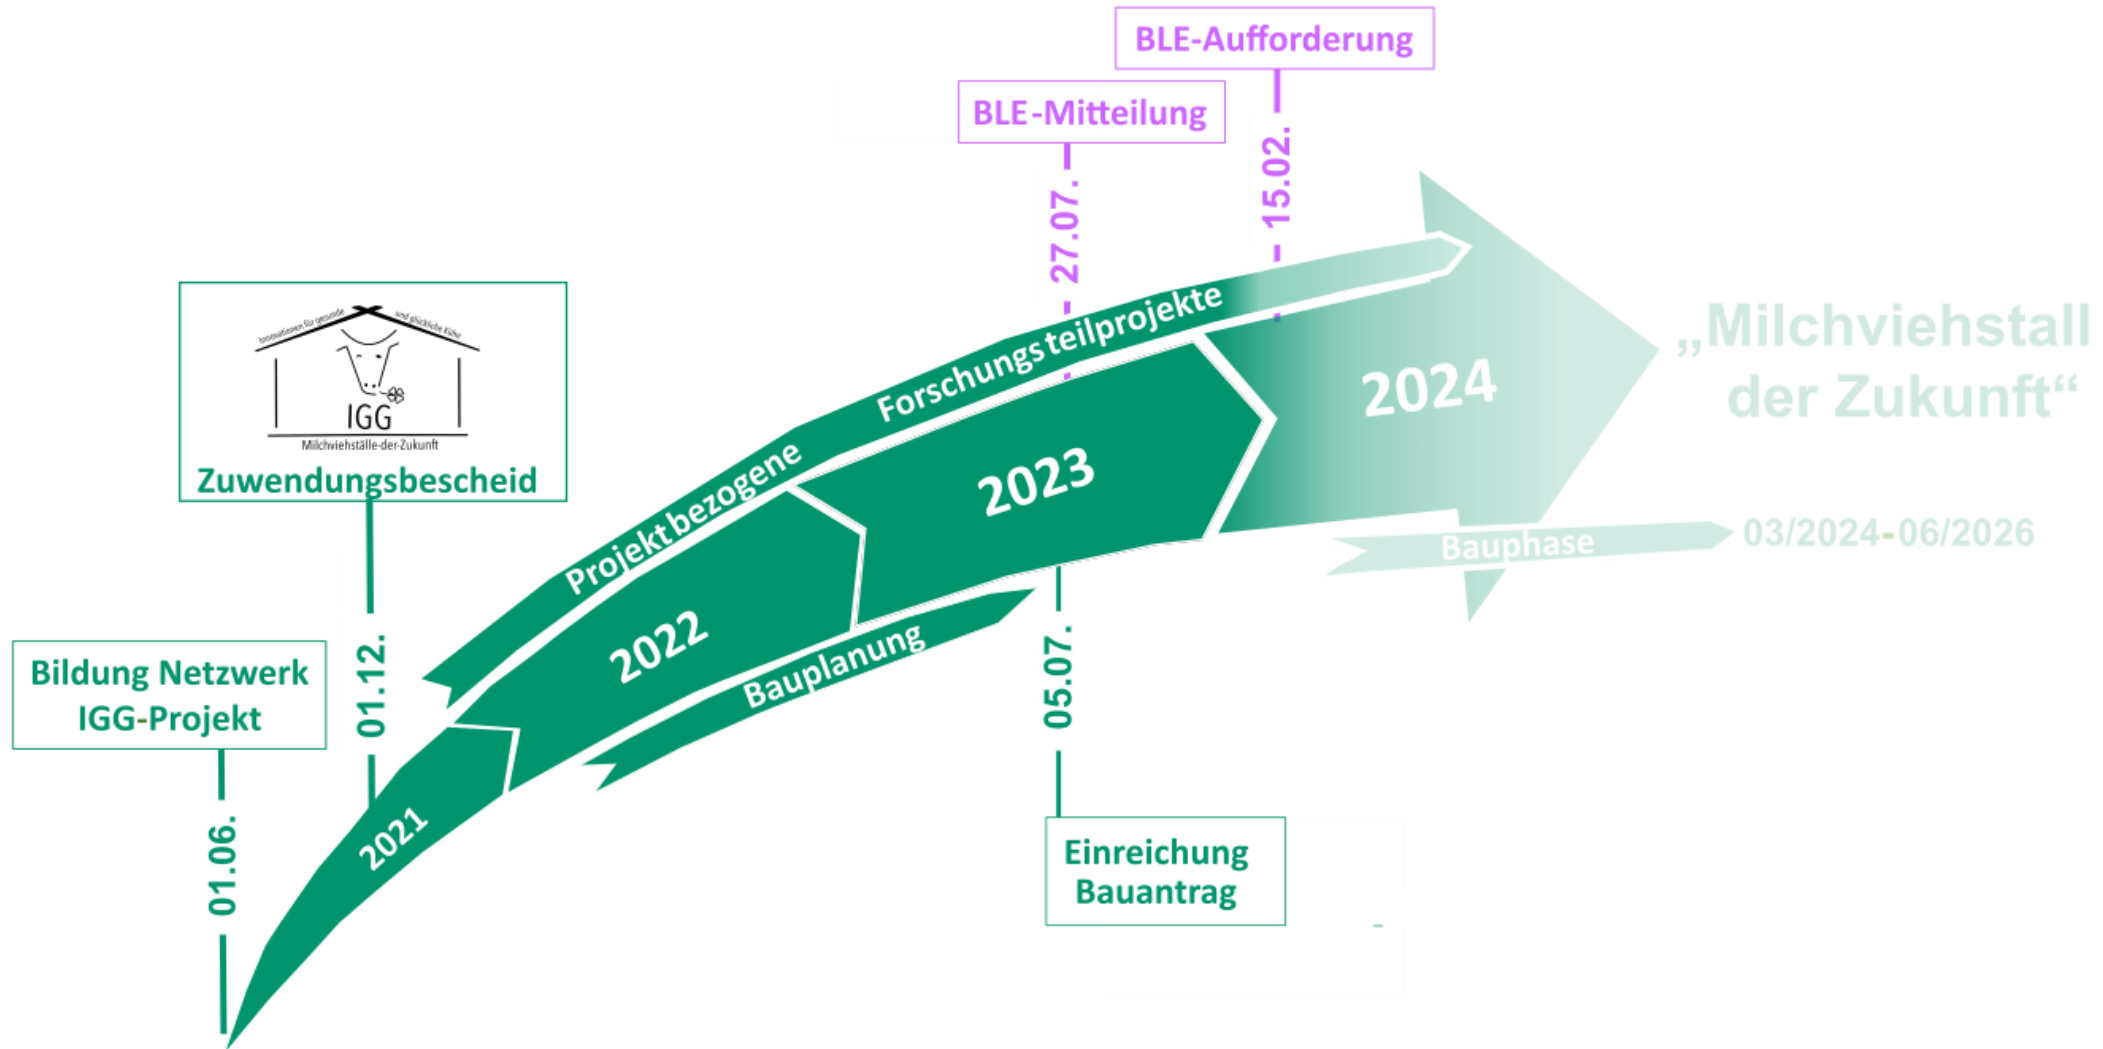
BLE-Aufforderung

BLE-Mitteilung

27.07.

15.02.

Innovationen für gesunde und glückliche Kühe

IGG

Milchviehställe-der-Zukunft

Zuwendungsbescheid

Forschungsteilprojekte

Projekt bezogene

2024

„Milchviehstall der Zukunft“

2023

2022

Bauphase

03/2024-06/2026

Bildung Netzwerk IGG-Projekt

01.12.

Bauplanung

05.07.

2021

01.06.

Einreichung Bauantrag